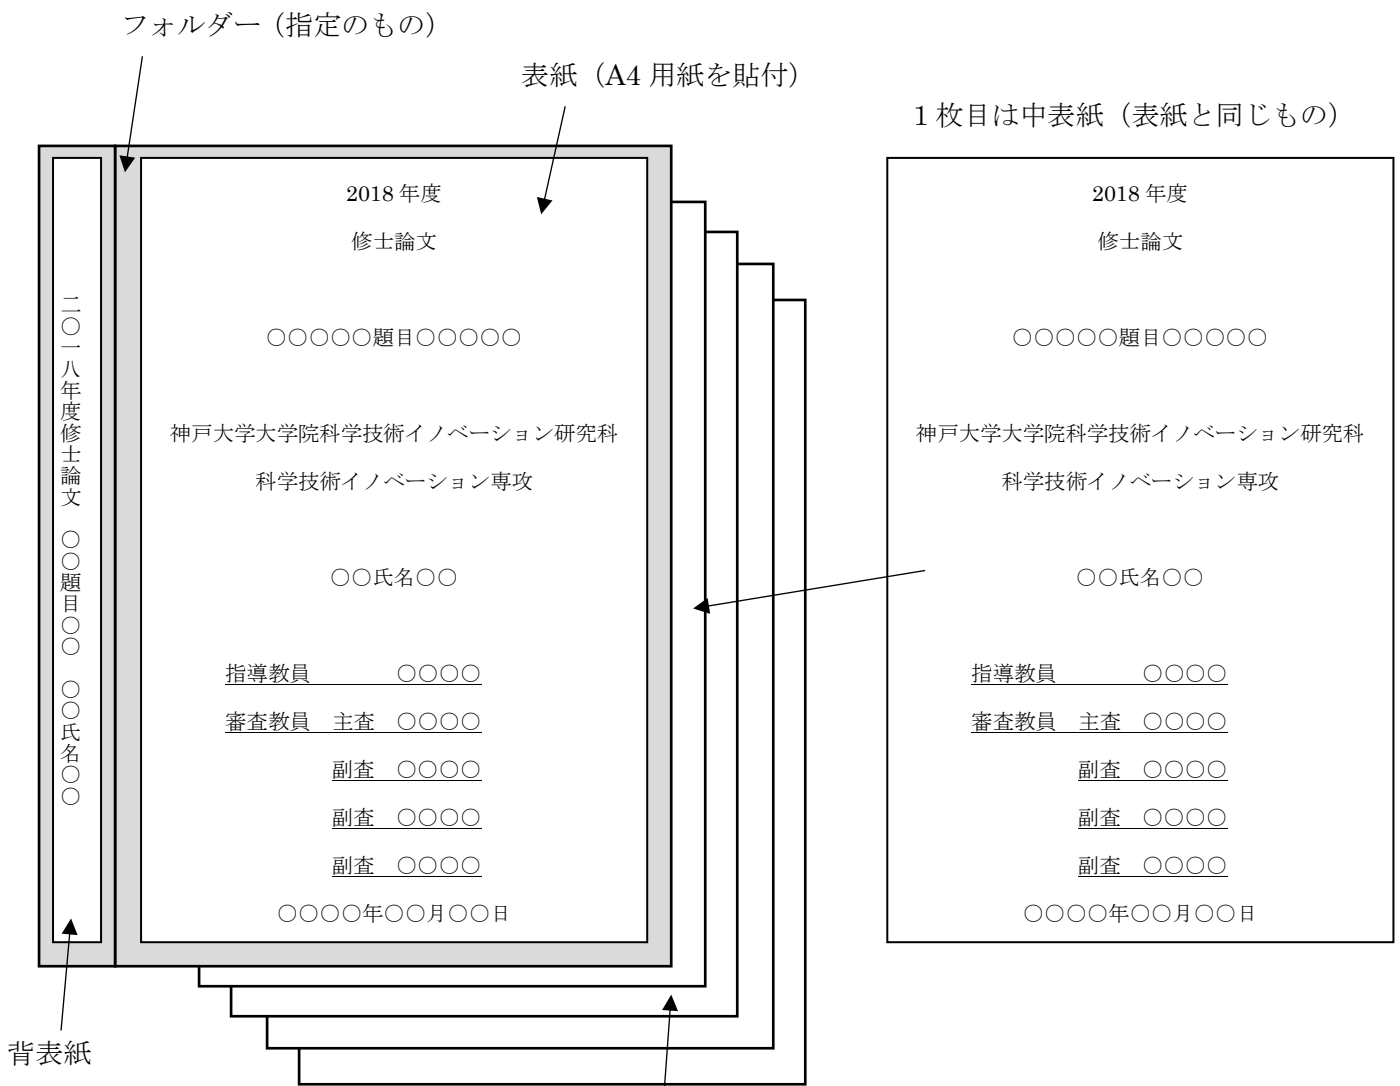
フォルダー（指定のもの）

表紙（A4 用紙を貼付）

1 枚目は中表紙（表紙と同じもの）

二〇一八年度修士論文　〇〇題目〇〇　〇〇氏名〇〇

2018 年度

修士論文

〇〇〇〇〇題目〇〇〇〇〇

神戸大学大学院科学技術イノベーション研究科

科学技術イノベーション専攻

〇〇氏名〇〇

指導教員　〇〇〇〇

審査教員　主査　〇〇〇〇

副査　〇〇〇〇

副査　〇〇〇〇

副査　〇〇〇〇

〇〇〇〇年〇〇月〇〇日

2018 年度

修士論文

〇〇〇〇〇題目〇〇〇〇〇

神戸大学大学院科学技術イノベーション研究科

科学技術イノベーション専攻

〇〇氏名〇〇

指導教員　〇〇〇〇

審査教員　主査　〇〇〇〇

副査　〇〇〇〇

副査　〇〇〇〇

副査　〇〇〇〇

〇〇〇〇年〇〇月〇〇日

背表紙